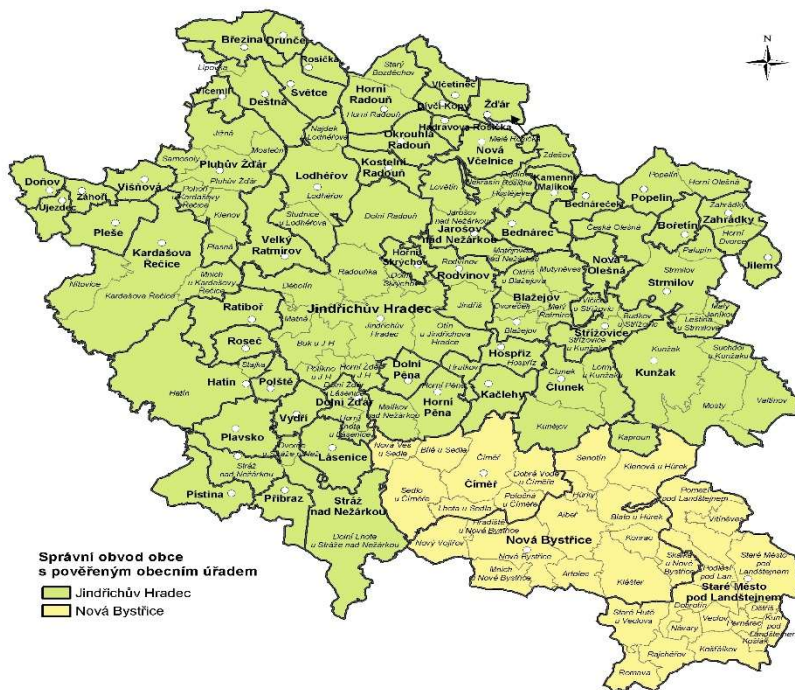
N

Březina
Číměřice
Rosička
Lipolec
Vícemil
Deštná
Světce
Horní Radouň
Okrouhlá Radouň
Kostelní Radouň
Lodhéřov
Plouhův Žďár
Doňov
Záhoří
Újezdec
Višňová
Pleše
Kardašova Řečice
Velký Ratmírov
Jindřichův Hradec
Horní Skrýchov
Jarošov nad Nežárkou
Nová Včelnice
Kamenný Malíkov
Bednárec
Bednáreček
Popelín
Hospříz
Rodvínov
Blažejov
Nová Olešná
Bořetín
Zahrádky
Jilem
Strmilov
Ratiboř
Roseč
Hatín
Polště
Dolní Pěna
Horní Pěna
Kačlehy
Střížovice
Člunek
Kunžak
Vydří
Dolní Žďár
Lásenice
Plavsko
Stráž nad Nežárkou
Příbraz
Pístina
Číměř
Nová Bystřice
Staré Město pod Landštejnem
Žďár
Dívčí Kopy
Hadravova Rosička

Správní obvod obce s pověřeným obecním úřadem
Jindřichův Hradec
Nová Bystřice